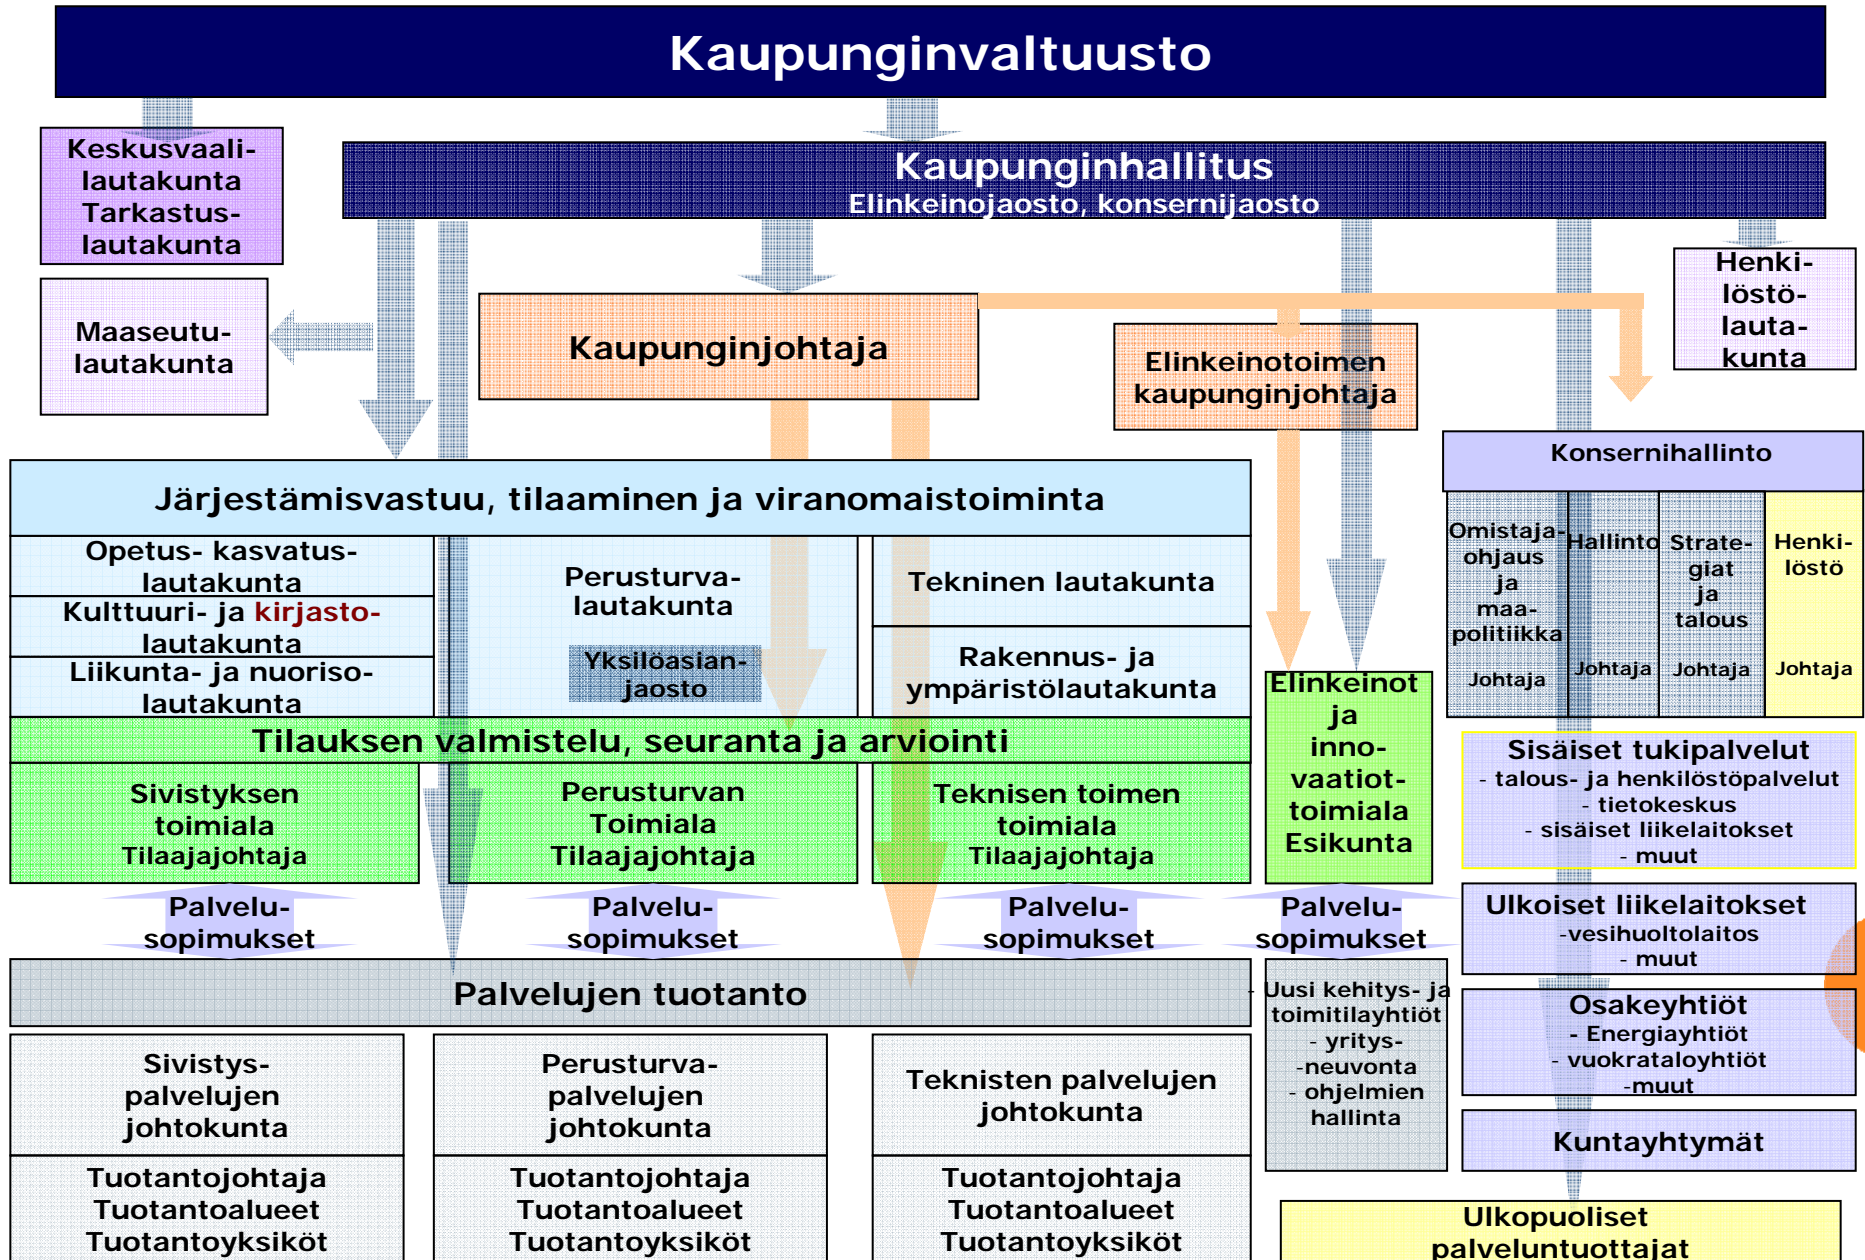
Kaupunginvaltuusto

Keskusvaalilautakunta
Tarkastuslautakunta

Kaupunginhallitus
Elinkeinojaosto, konsernijaosto

Henkilöstölautakunta

Maaseutulautakunta

Kaupunginjohtaja

Elinkeinotoimen kaupunginjohtaja

Konsernihallinto

Omistajaohjaus ja maapolitiikka
Johtaja

Hallinto
Johtaja

Strategiat ja talous
Johtaja

Henkilöstö
Johtaja

Järjestämisvastuu, tilaaminen ja viranomaistoiminta

Opetus- kasvatuslautakunta
Kulttuuri- ja kirjastolautakunta
Liikunta- ja nuorisolautakunta

Perusturvalautakunta
Yksilöasianjaosto

Tekninen lautakunta

Rakennus- ja ympäristölautakunta

Elinkeinot ja innovaatiotoimiala Esikunta

Tilauksen valmistelu, seuranta ja arviointi

Sivistyksen toimiala Tilaajajohtaja

Perusturvan Toimiala Tilaajajohtaja

Teknisen toimen toimiala Tilaajajohtaja

Sisäiset tukipalvelut
- talous- ja henkilöstöpalvelut
- tietokeskus
- sisäiset liikelaitokset
- muut

Palvelusopimukset

Palvelusopimukset

Palvelusopimukset

Palvelusopimukset

Ulkoiset liikelaitokset
-vesihuoltolaitos
- muut

Palvelujen tuotanto

- Uusi kehitys- ja toimitilayhtiöt
- yritys-
-neuvonta
- ohjelmien hallinta

Osakeyhtiöt
- Energiayhtiöt
- vuokrataloyhtiöt
-muut

Sivistyspalvelujen johtokunta

Perusturvapalvelujen johtokunta

Teknisten palvelujen johtokunta

Kuntayhtymät

Tuotantojohtaja
Tuotantoalueet
Tuotantoyksiköt

Tuotantojohtaja
Tuotantoalueet
Tuotantoyksiköt

Tuotantojohtaja
Tuotantoalueet
Tuotantoyksiköt

Ulkopuoliset palveluntuottajat